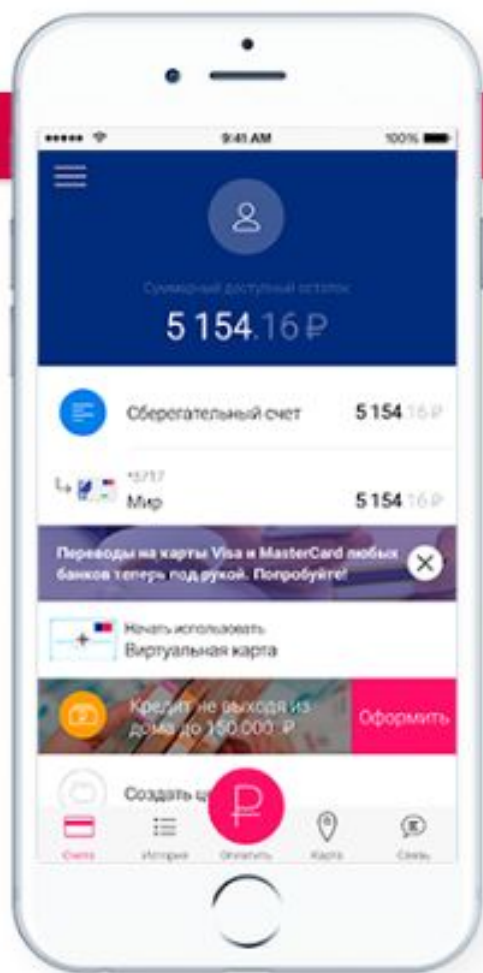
••••• 9:41 AM 100%

Суммарный доступный остаток

5 154.16 ₽

Сберегательный счет 5 154.16 ₽

*5717
Мир 5 154.16 ₽

Переводы на карты Visa и MasterCard любых банков теперь под рукой. Попробуйте!

Начать использовать
Виртуальная карта

Кредит не выходя из дома до 150 000 ₽

Оформить

Создать ц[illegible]

Счета История Оплатить Карта Связь